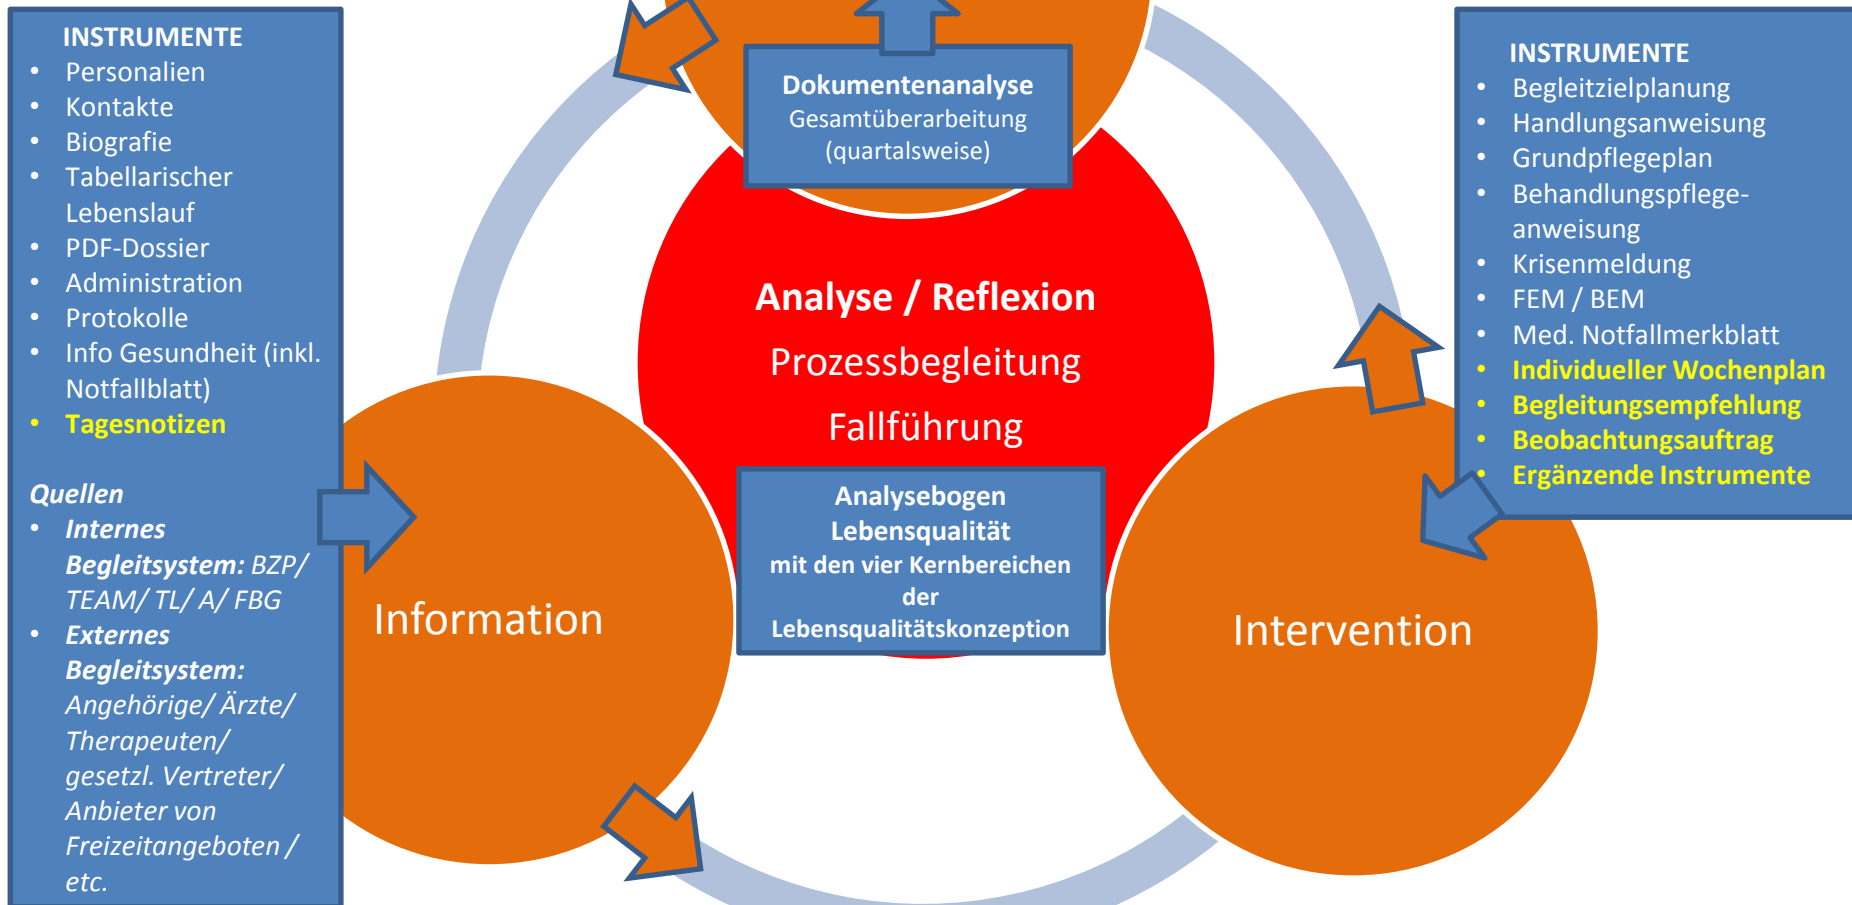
INSTRUMENTE
- Personalien
- Kontakte
- Biografie
- Tabellarischer Lebenslauf
- PDF-Dossier
- Administration
- Protokolle
- Info Gesundheit (inkl. Notfallblatt)
- Tagesnotizen

Quellen
- Internes Begleitsystem: BZP/ TEAM/ TL/ A/ FBG
- Externes Begleitsystem: Angehörige/ Ärzte/ Therapeuten/ gesetzl. Vertreter/ Anbieter von Freizeitangeboten / etc.

Dokumentenanalyse
Gesamtüberarbeitung (quartalsweise)

Analyse / Reflexion
Prozessbegleitung
Fallführung

Analysebogen Lebensqualität
mit den vier Kernbereichen der Lebensqualitätskonzeption

Information

Intervention

INSTRUMENTE
- Begleitzielplanung
- Handlungsanweisung
- Grundpflegeplan
- Behandlungspflegeanweisung
- Krisenmeldung
- FEM / BEM
- Med. Notfallmerkblatt
- Individueller Wochenplan
- Begleitungsempfehlung
- Beobachtungsauftrag
- Ergänzende Instrumente